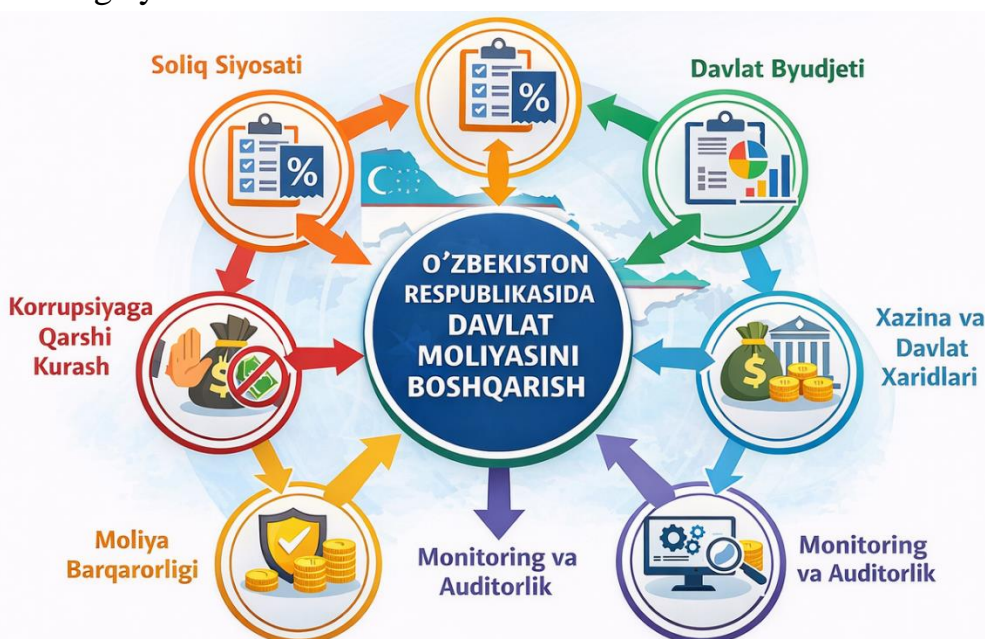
Soliq Siyosati

Davlat Byudjeti

O‘ZBEKISTON RESPUBLIKASIDA DAVLAT MOLIYASINI BOSHQARISH

Korrupsiyaga Qarshi Kurash

Xazina va Davlat Xaridlari

Moliya Barqarorligi

Monitoring va Auditorlik

Monitoring va Auditorlik